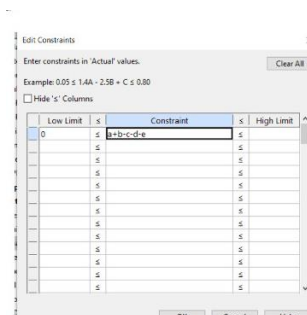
Edit Constraints

Enter constraints in 'Actual' values.

Clear All

Example: 0.05 ≤ 1.4A - 2.5B + C ≤ 0.80

Hide 's' Columns

| | Low Limit | ≤ | Constraint | ≤ | High Limit |
|---|---|---|---|---|---|
| | 0 | ≤ | a+b-c-d-e | ≤ | |
| | | ≤ | | ≤ | |
| | | ≤ | | ≤ | |
| | | ≤ | | ≤ | |
| | | ≤ | | ≤ | |
| | | ≤ | | ≤ | |
| | | ≤ | | ≤ | |
| | | ≤ | | ≤ | |
| | | ≤ | | ≤ | |
| | | ≤ | | ≤ | |
| | | ≤ | | ≤ | |
| | | ≤ | | ≤ | |

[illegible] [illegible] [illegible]